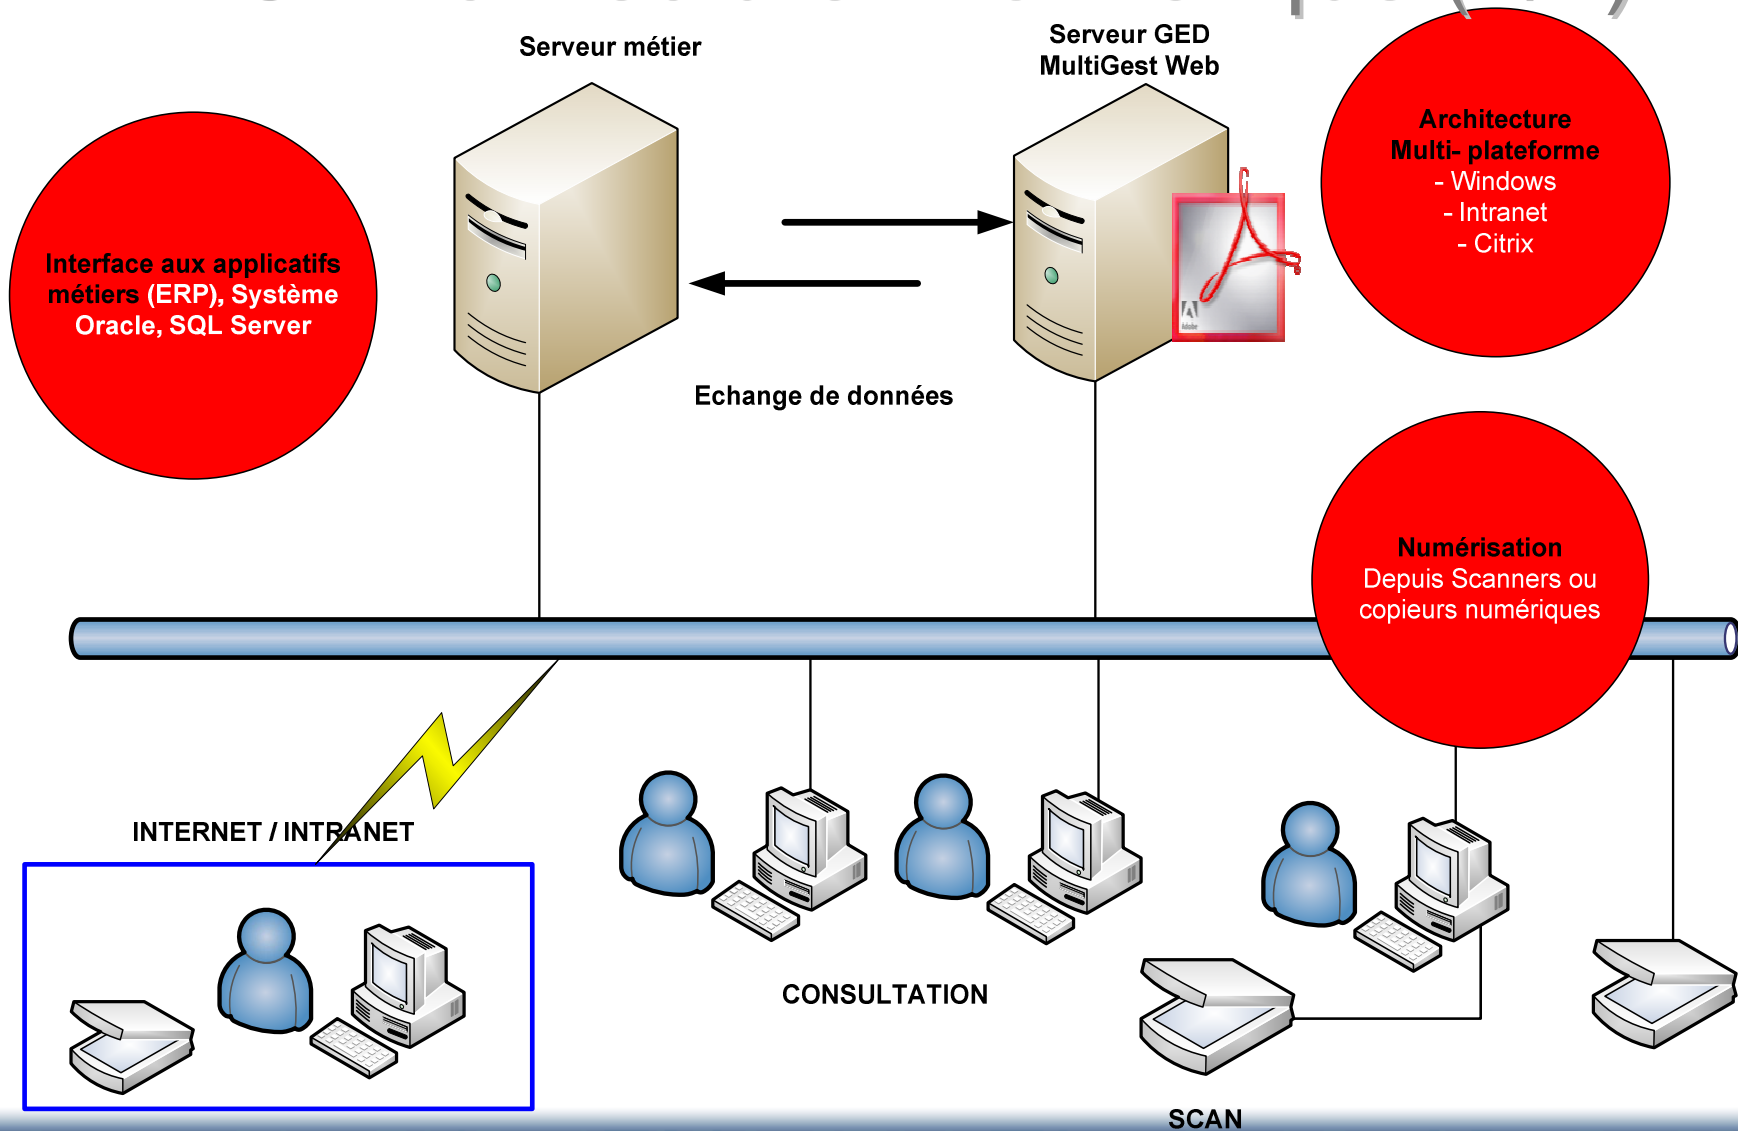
Serveur métier

Serveur GED
MultiGest Web

Architecture
Multi- plateforme
- Windows
- Intranet
- Citrix

Interface aux applicatifs métiers (ERP), Système Oracle, SQL Server

Echange de données

Numérisation
Depuis Scanners ou copieurs numériques

INTERNET / INTRANET

CONSULTATION

SCAN